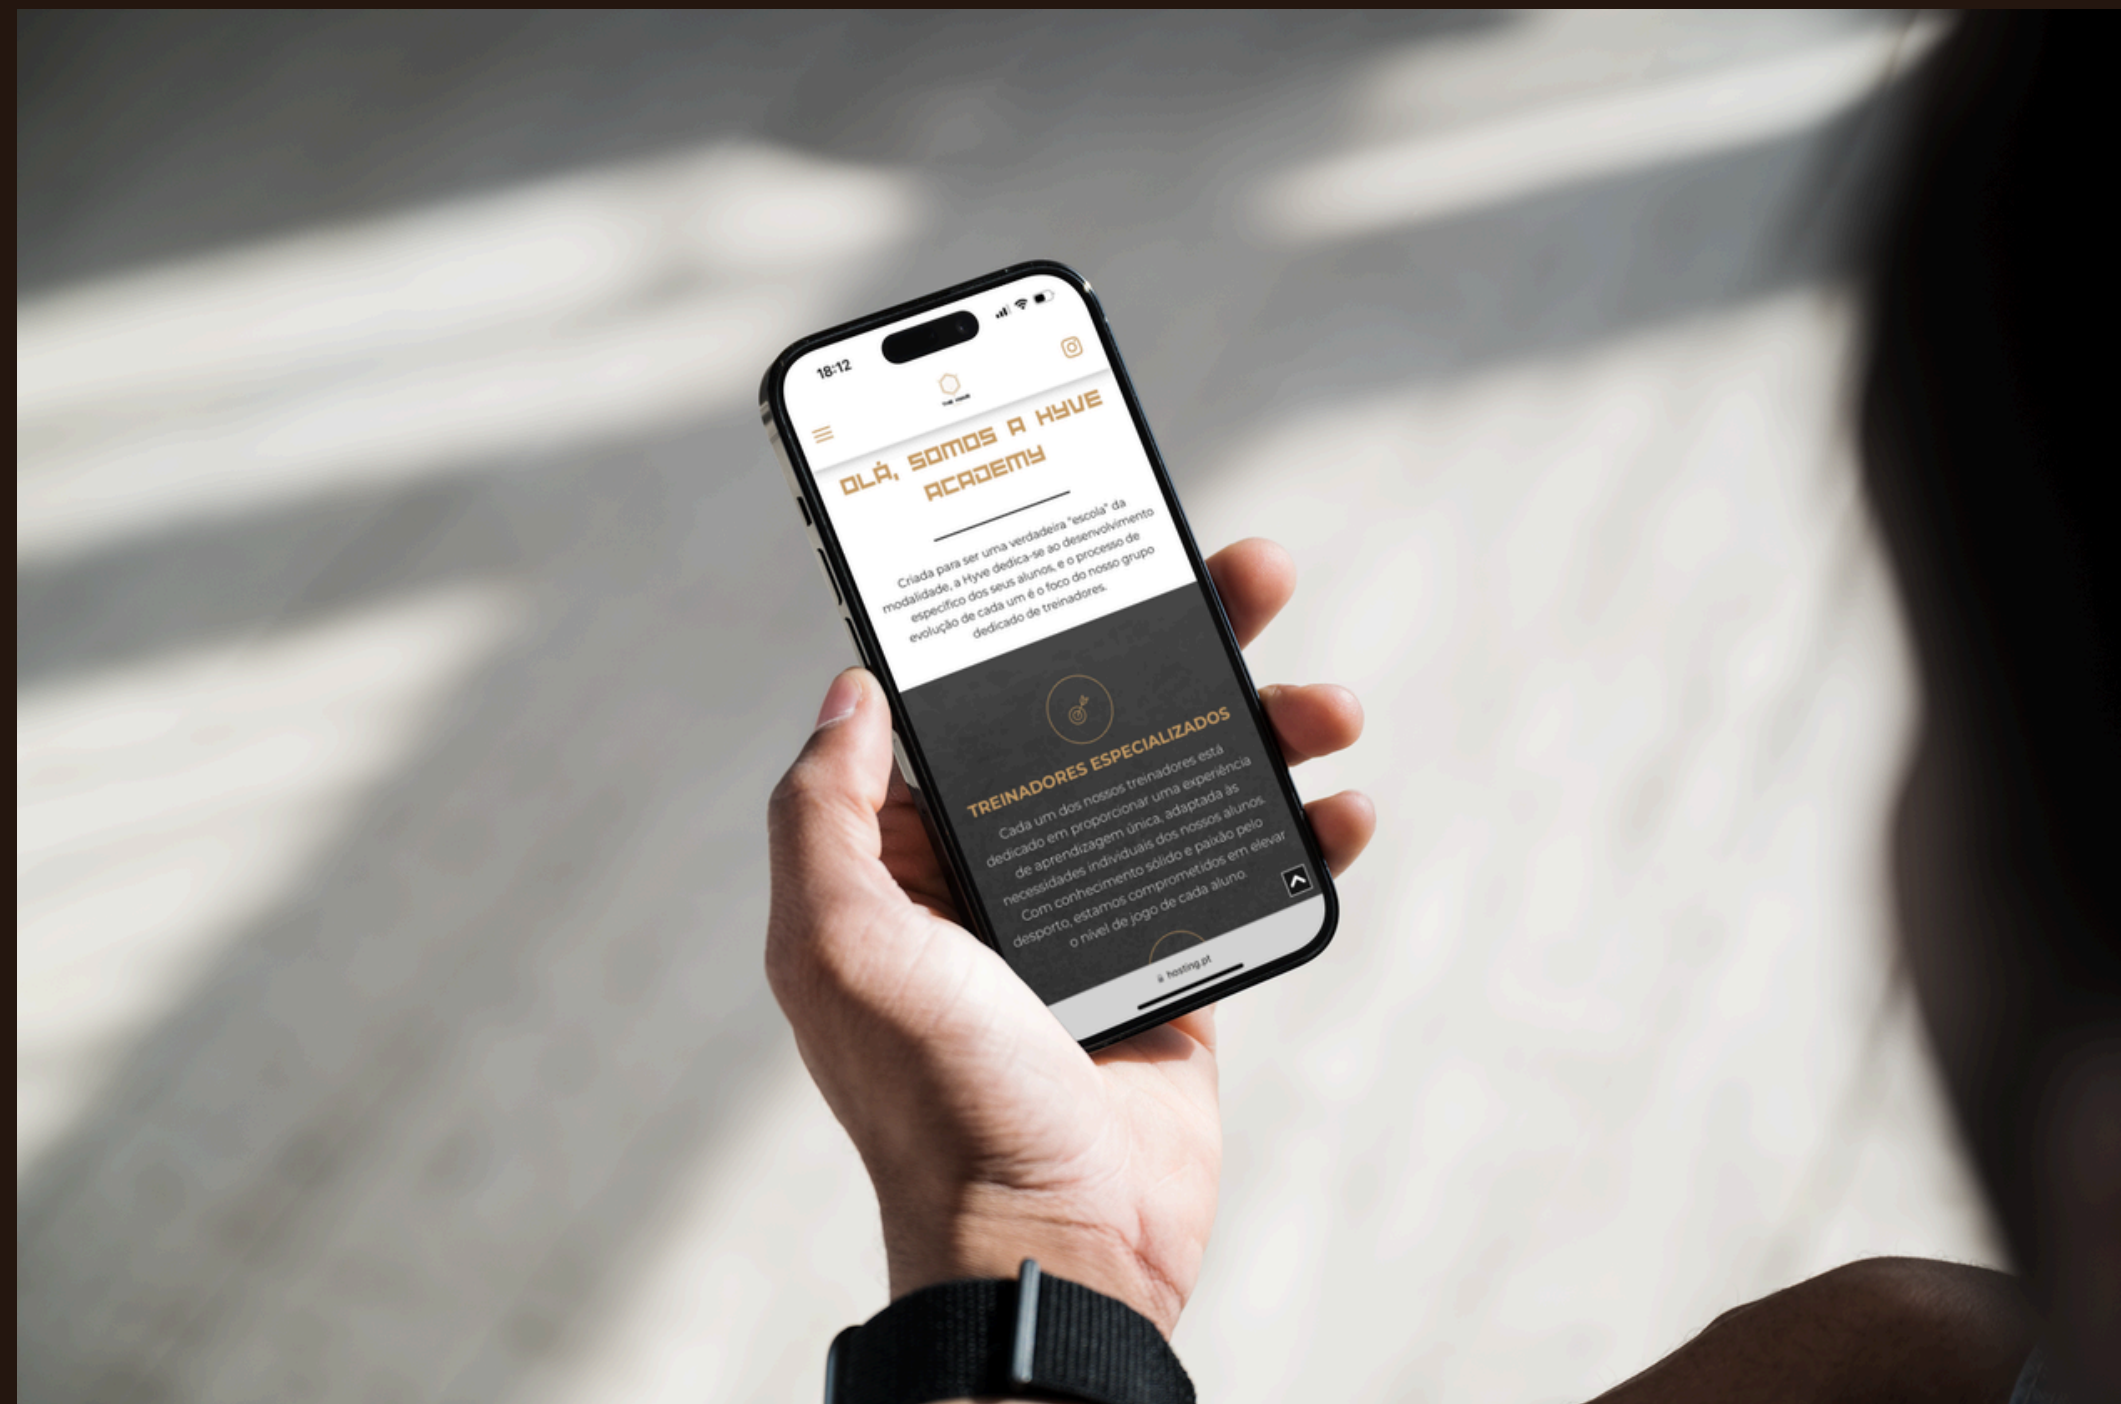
18:12

THE HYVE

OLÁ, SOMOS A HYVE ACADEMY

Criada para ser uma verdadeira "escola" da modalidade, a Hyve dedica-se ao desenvolvimento específico dos seus alunos, e o processo de evolução de cada um é o foco do nosso grupo dedicado de treinadores.

TREINADORES ESPECIALIZADOS

Cada um dos nossos treinadores está dedicado em proporcionar uma experiência de aprendizagem única, adaptada às necessidades individuais dos nossos alunos. Com conhecimento sólido e paixão pelo desporto, estamos comprometidos em elevar o nível de jogo de cada aluno.

hosting.pt